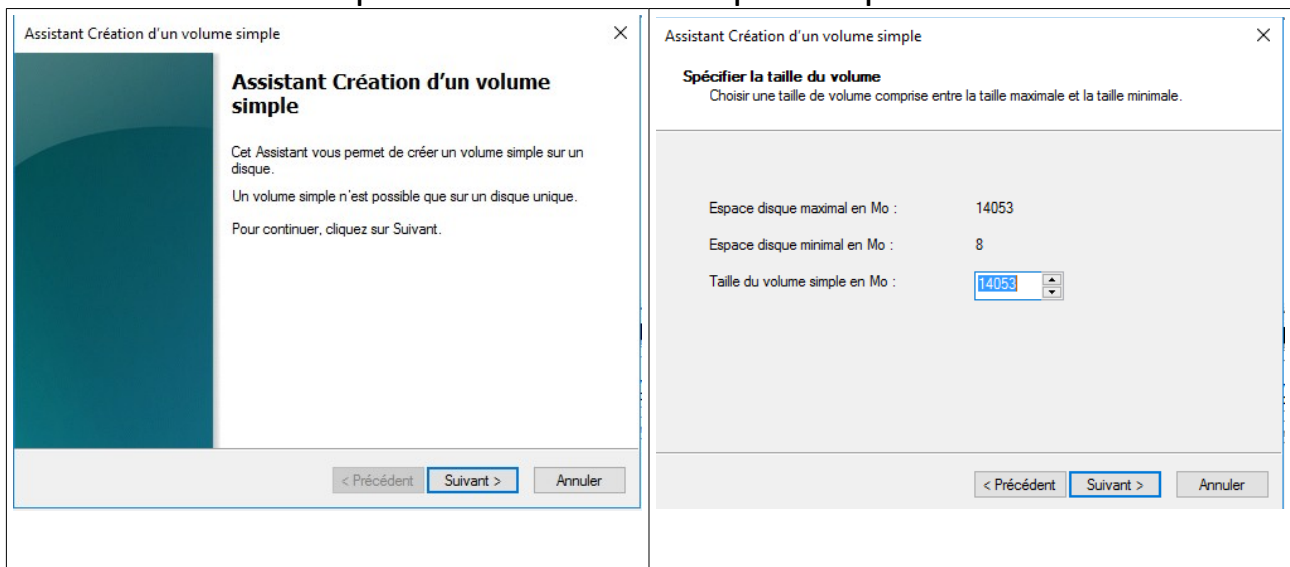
Assistant Création d'un volume simple
×

Assistant Création d'un volume simple

Cet Assistant vous permet de créer un volume simple sur un disque.

Un volume simple n'est possible que sur un disque unique.

Pour continuer, cliquez sur Suivant.

< Précédent | Suivant > | Annuler

Assistant Création d'un volume simple
×

Spécifier la taille du volume
Choisir une taille de volume comprise entre la taille maximale et la taille minimale.

Espace disque maximal en Mo : 14053

Espace disque minimal en Mo : 8

Taille du volume simple en Mo : 14053

< Précédent | Suivant > | Annuler